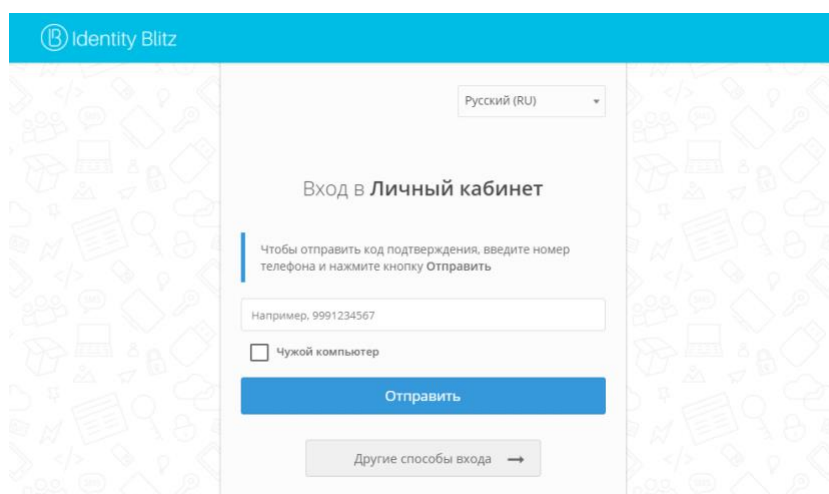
Identity Blitz

Русский (RU)

Вход в Личный кабинет

Чтобы отправить код подтверждения, введите номер телефона и нажмите кнопку Отправить

Например, 9991234567

Чужой компьютер

Отправить

Другие способы входа